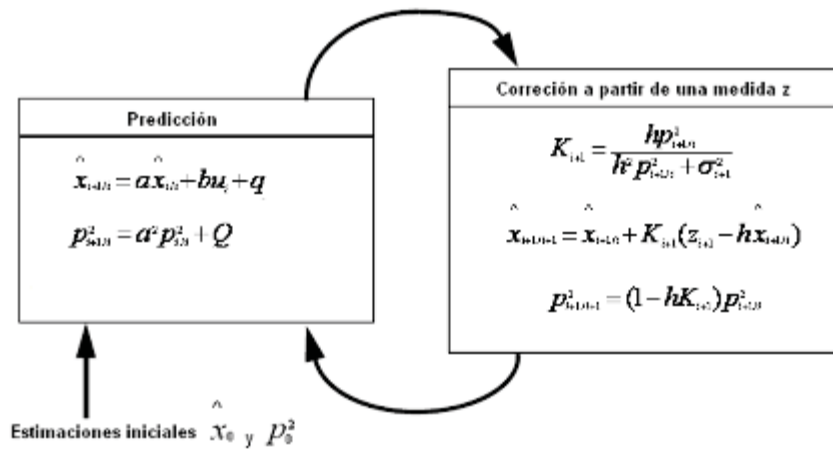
Predicción

$\hat{x}_{t+1|t} = a\hat{x}_{t|t} + bu_t + q$

$p^2_{t+1|t} = a^2 p^2_{t|t} + Q$

Correción a partir de una medida z

$K_{t+1} = \frac{hp^2_{t+1|t}}{h^2 p^2_{t+1|t} + \sigma^2_{t+1}}$

$\hat{x}_{t+1|t+1} = \hat{x}_{t+1|t} + K_{t+1}(z_{t+1} - h\hat{x}_{t+1|t})$

$p^2_{t+1|t+1} = (1 - hK_{t+1})p^2_{t+1|t}$

Estimaciones iniciales $\hat{x}_0$ y $p^2_0$